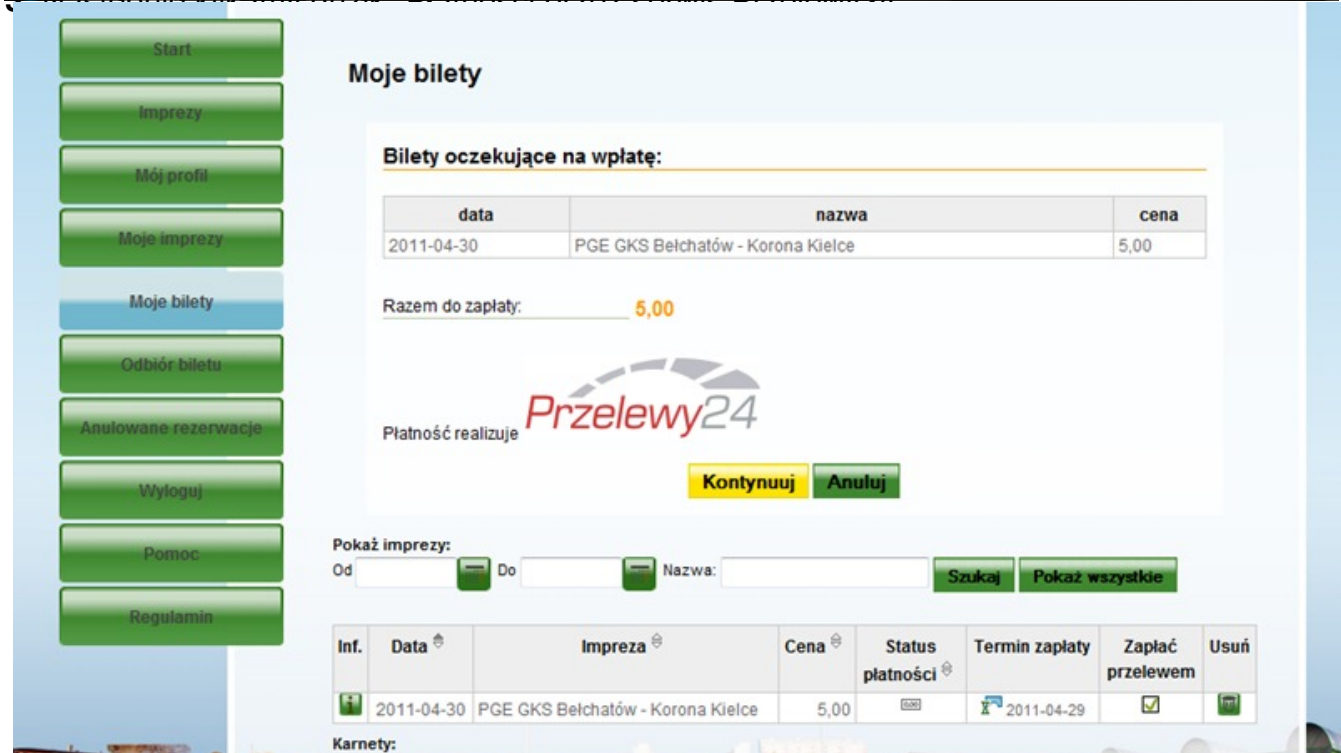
Start

Imprezy

Mój profil

Moje imprezy

Moje bilety

Odbiór biletu

Anulowane rezerwacje

Wyloguj

Pomoc

Regulamin

Moje bilety

Bilety oczekujące na wpłatę:

| data | nazwa | cena |
|---|---|---|
| 2011-04-30 | PGE GKS Bełchatów - Korona Kielce | 5,00 |

Razem do zapłaty: 5,00

Płatność realizuje Przelewy24

Kontynuuj Anuluj

Pokaż imprezy:
Od Do Nazwa: Szukaj Pokaż wszystkie

| Inf. | Data | Impreza | Cena | Status płatności | Termin zapłaty | Zapłać przelewem | Usuń |
|---|---|---|---|---|---|---|---|
| | 2011-04-30 | PGE GKS Bełchatów - Korona Kielce | 5,00 | | 2011-04-29 | | |

Karnety: